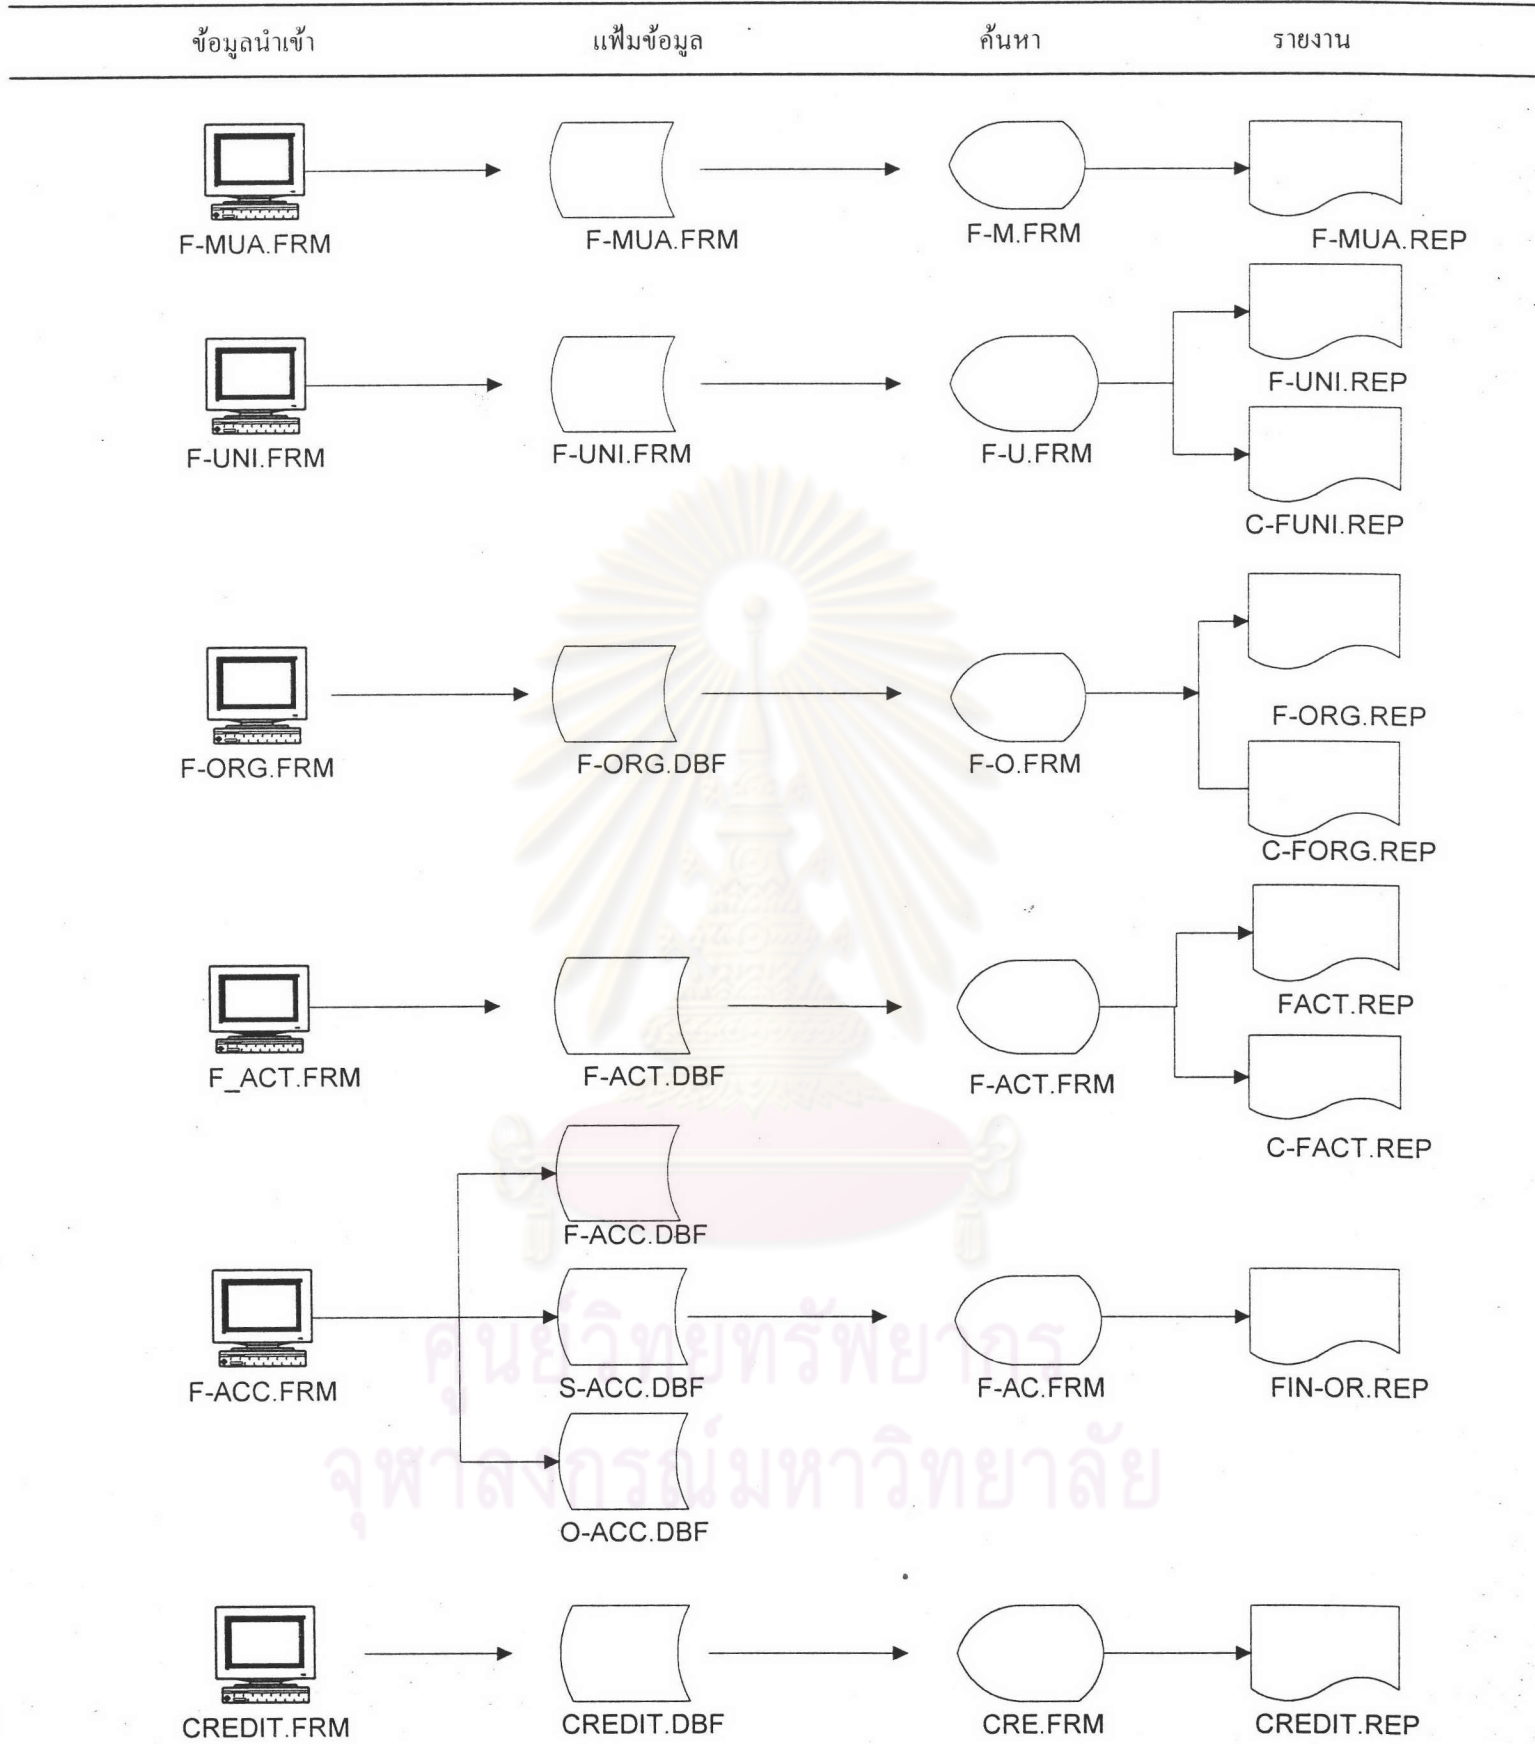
| ข้อมูลนำเข้า | แฟ้มข้อมูล | ค้นหา | รายงาน |
|---|---|---|---|
| F-MUA.FRM | F-MUA.FRM | F-M.FRM | F-MUA.REP |
| F-UNI.FRM | F-UNI.FRM | F-U.FRM | F-UNI.REP, C-FUNI.REP |
| F-ORG.FRM | F-ORG.DBF | F-O.FRM | F-ORG.REP, C-FORG.REP |
| F_ACT.FRM | F-ACT.DBF | F-ACT.FRM | FACT.REP, C-FACT.REP |
| F-ACC.FRM | F-ACC.DBF, S-ACC.DBF, O-ACC.DBF | F-AC.FRM | FIN-OR.REP |
| CREDIT.FRM | CREDIT.DBF | CRE.FRM | CREDIT.REP |

ศูนย์วิทยทรัพยากร
จุฬาลงกรณ์มหาวิทยาลัย